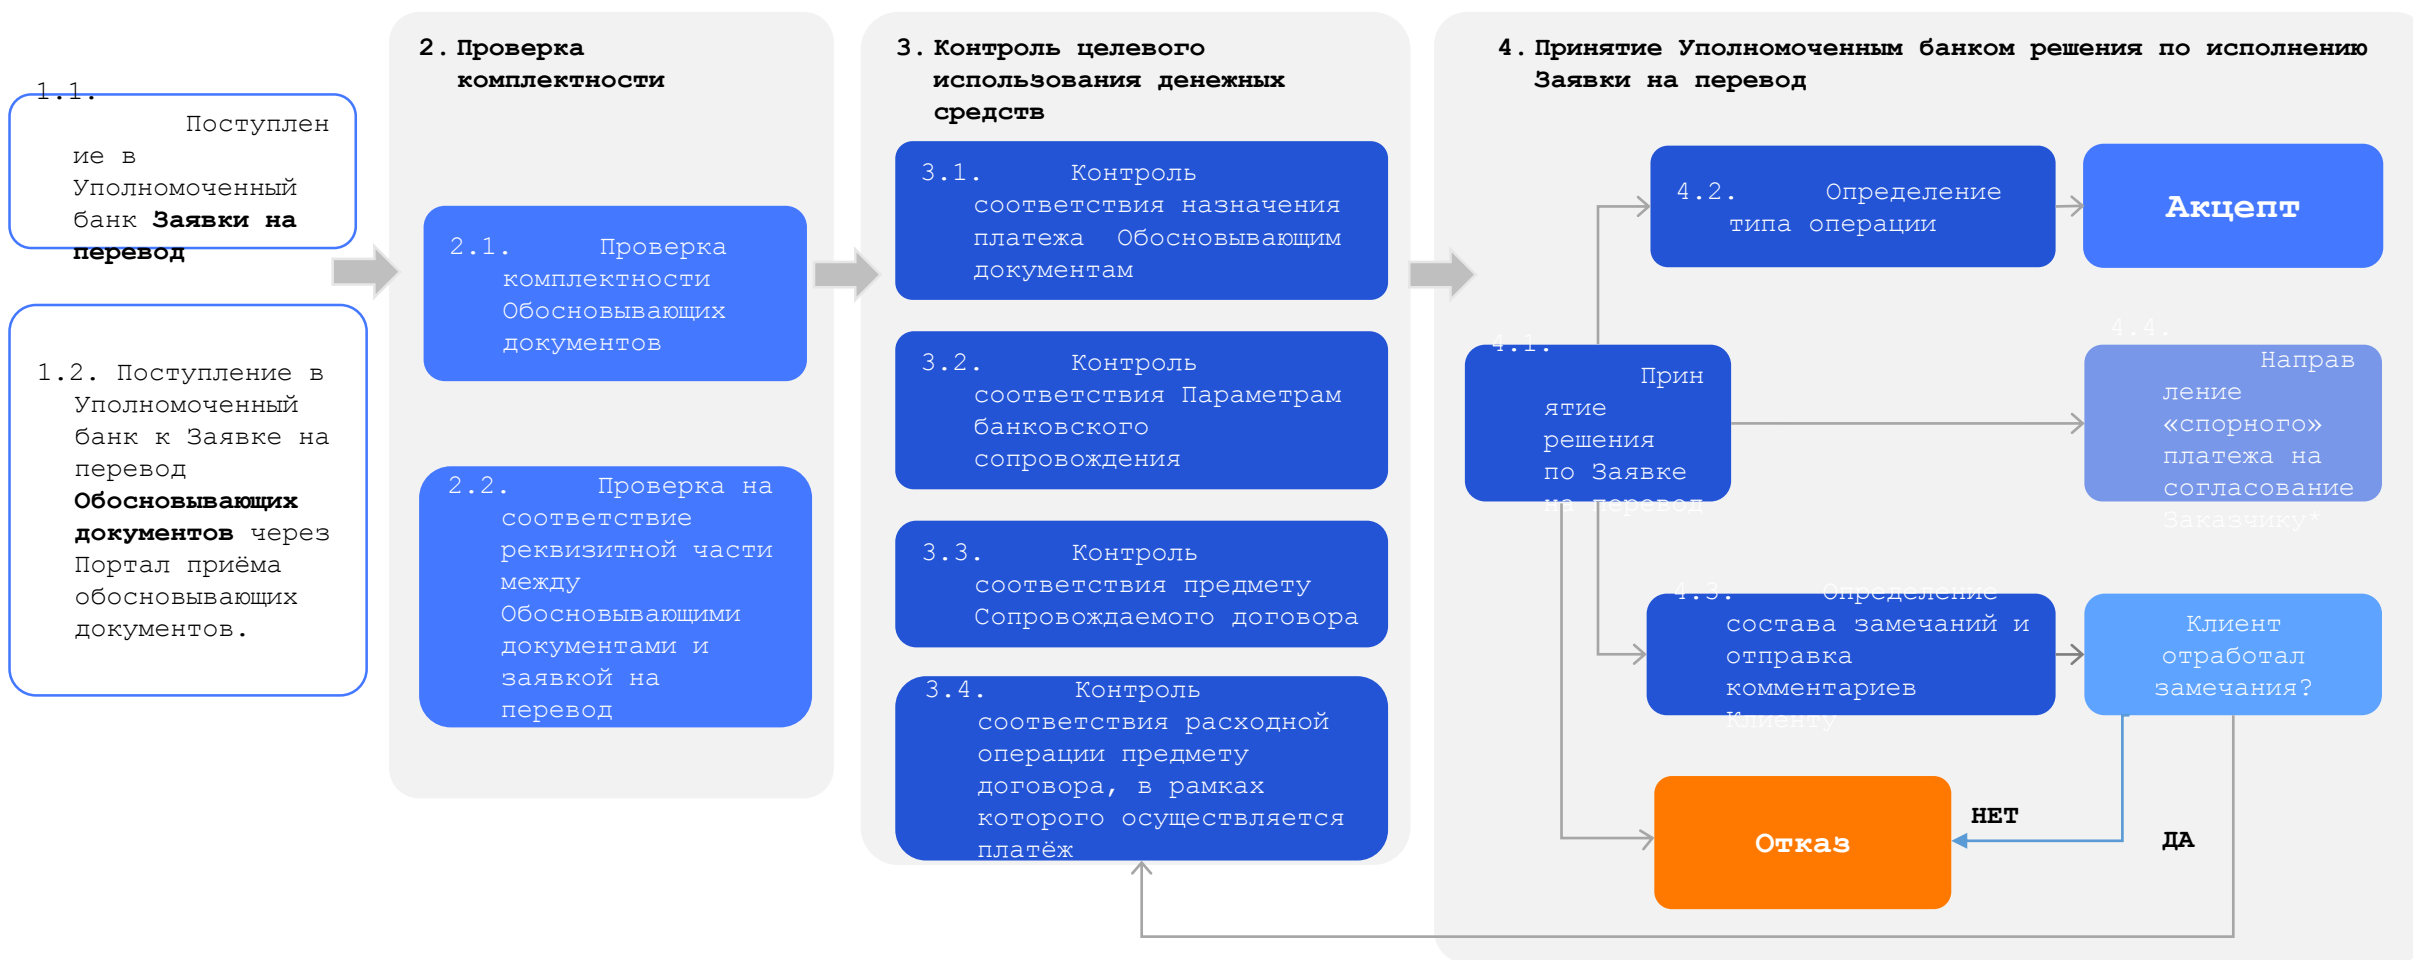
1.1. Поступление в Уполномоченный банк **Заявки на перевод**

1.2. Поступление в Уполномоченный банк к Заявке на перевод **Обосновывающих документов** через Портал приёма обосновывающих документов.

2. Проверка комплектности

2.1. Проверка комплектности Обосновывающих документов

2.2. Проверка на соответствие реквизитной части между Обосновывающими документами и заявкой на перевод

3. Контроль целевого использования денежных средств

3.1. Контроль соответствия назначения платежа Обосновывающим документам

3.2. Контроль соответствия Параметрам банковского сопровождения

3.3. Контроль соответствия предмету Сопровождаемого договора

3.4. Контроль соответствия расходной операции предмету договора, в рамках которого осуществляется платёж

4. Принятие Уполномоченным банком решения по исполнению Заявки на перевод

4.2. Определение типа операции

Акцепт

4.1. Принятие решения по Заявке на перевод

4.4. Направление «спорного» платежа на согласование Заказчику*

4.3. Определение состава замечаний и отправка комментариев Клиенту

Клиент отработал замечания?

Отказ

НЕТ

ДА